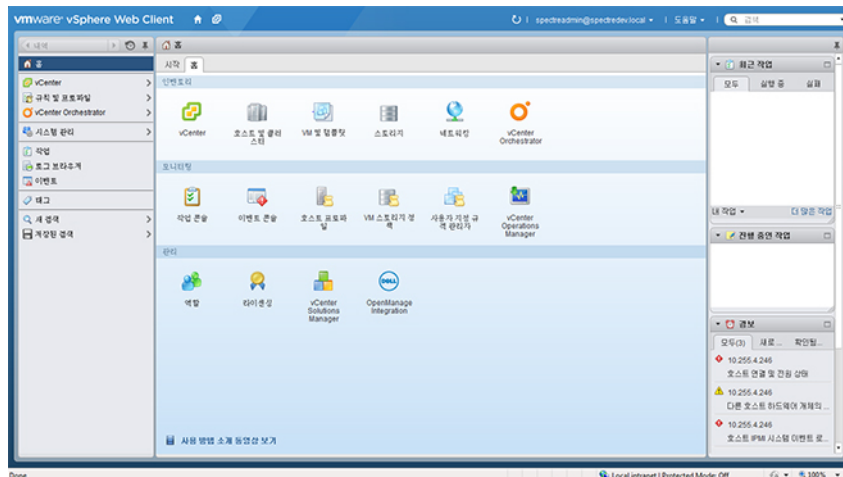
vmware® vSphere Web Client

spectreadmin@spectredev.local | 도움말 | 검색

내비

홈

vCenter

규칙 및 프로파일

vCenter Orchestrator

시스템 관리

작업

로그 브라우저

이벤트

태그

새 검색

저장된 검색

홈

시작 | 홈

인벤토리

vCenter

호스트 및 클러스터

VM 및 템플릿

스토리지

네트워킹

vCenter Orchestrator

모니터링

작업 콘솔

이벤트 콘솔

호스트 프로파일

VM 스토리지 정책

사용자 지정 규격 관리자

vCenter Operations Manager

관리

역할

라이센싱

vCenter Solutions Manager

OpenManage Integration

사용 방법 소개 동영상 보기

최근 작업

모두 | 실행 중 | 실패

내 작업 ▾ | 더 많은 작업

진행 중인 작업

경보

모두(3) | 새로... | 확인됨...

10.255.4.246
호스트 연결 및 전원 상태

10.255.4.246
다른 호스트 하드웨어 개체의 ...

10.255.4.246
호스트 IPMI 시스템 이벤트 로...

Done | Local intranet | Protected Mode: Off | 100%